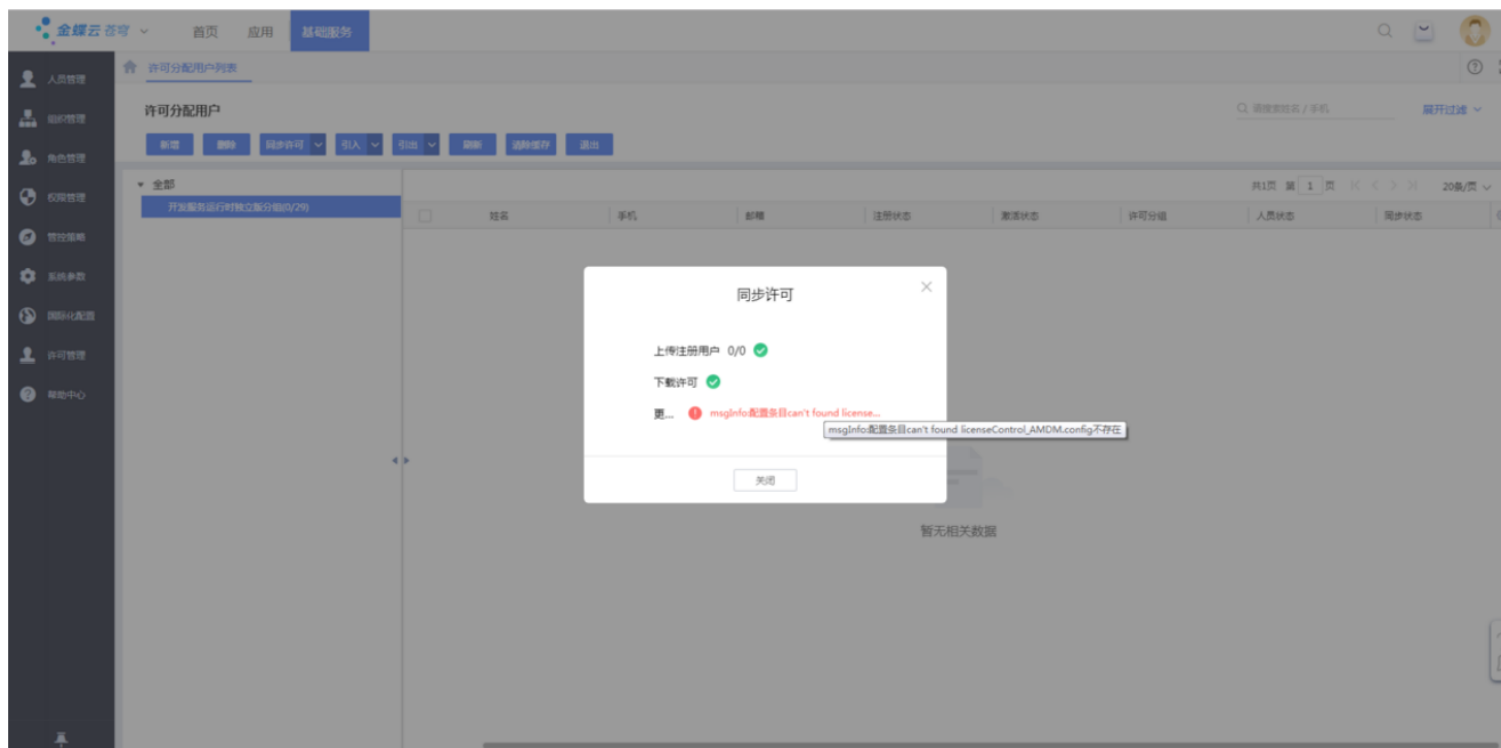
金蝶云 苍穹 首页 应用 基础服务

人员管理
组织管理
角色管理
权限管理
管控策略
系统参数
国际化配置
许可管理
帮助中心

许可分配用户列表

许可分配用户

请搜索姓名 / 手机 展开过滤

新增 删除 同步许可 引入 引出 刷新 清除缓存 退出

全部
开发服务运行时独立版分组(0/29)

共1页 第 1 页 20条/页

| | 姓名 | 手机 | 邮箱 | 注册状态 | 激活状态 | 许可分组 | 人员状态 | 同步状态 |
|---|---|---|---|---|---|---|---|---|

同步许可

上传注册用户 0/0

下载许可

更... msgInfo:配置条目can't found license...

msgInfo:配置条目can't found licenseControl_AMDM.config不存在

关闭

暂无相关数据